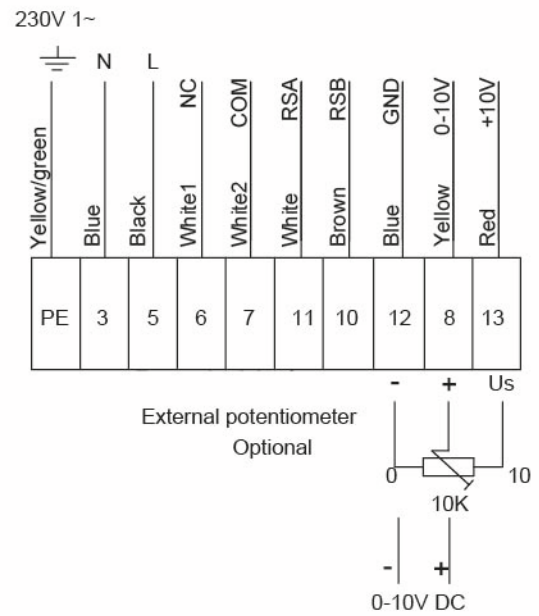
230V 1~

N L NC COM RSA RSB GND 0-10V +10V

Yellow/green Blue Black White1 White2 White Brown Blue Yellow Red

| PE | 3 | 5 | 6 | 7 | 11 | 10 | 12 | 8 | 13 |
|---|---|---|---|---|---|---|---|---|---|

- + Us

External potentiometer
Optional

0 10
10K

- +
0-10V DC